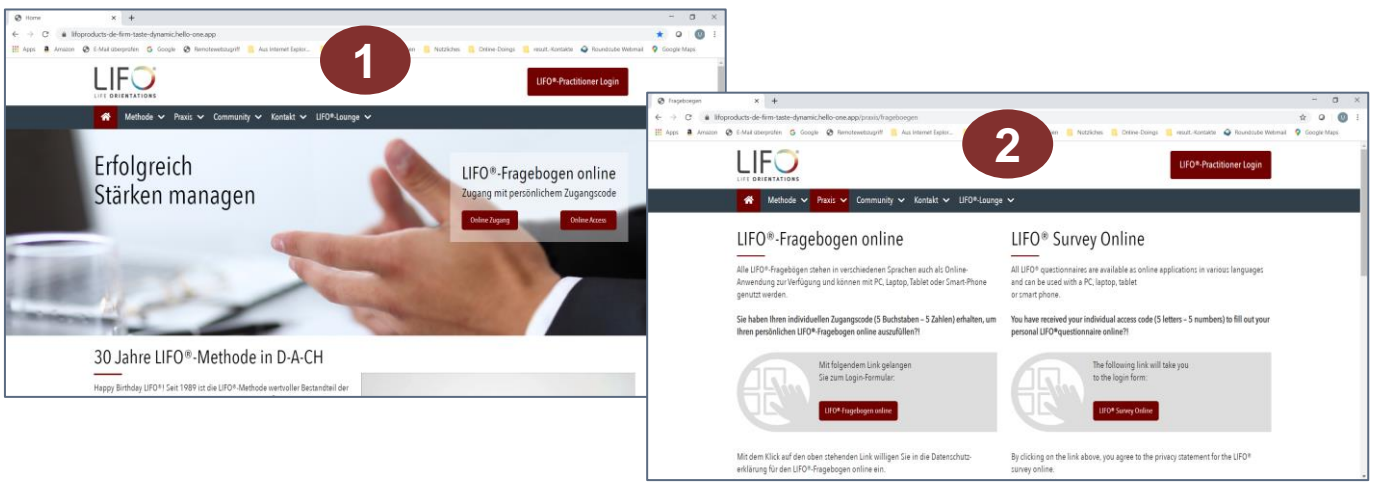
Home

lifoproducts-de-firm-taste-dynamic.hello-one.app

Apps Amazon E-Mail überprüfen Google Remotewebzugriff Aus Internet Explor... Notizliches Online-Doings result.-Kontakte Roundcube Webmail Google Maps

1

LIFO
LIFE ORIENTATIONS

LIFO®-Practitioner Login

Methode Praxis Community Kontakt LIFO®-Lounge

Erfolgreich
Stärken managen

LIFO®-Fragebogen online
Zugang mit persönlichem Zugangscode

Online Zugang Online Access

30 Jahre LIFO®-Methode in D-A-CH

Happy Birthday LIFO®! Seit 1989 ist die LIFO®-Methode wertvoller Bestandteil der

Fragebogen

lifoproducts-de-firm-taste-dynamic.hello-one.app/praxis/fragebogen

Apps Amazon E-Mail überprüfen Google Remotewebzugriff Aus Internet Explor... Notizliches Online-Doings result.-Kontakte Roundcube Webmail Google Maps

2

LIFO
LIFE ORIENTATIONS

LIFO®-Practitioner Login

Methode Praxis Community Kontakt LIFO®-Lounge

LIFO®-Fragebogen online

Alle LIFO®-Fragebögen stehen in verschiedenen Sprachen auch als Online-Anwendung zur Verfügung und können mit PC, Laptop, Tablet oder Smart-Phone genutzt werden.

Sie haben Ihren individuellen Zugangscode (5 Buchstaben – 5 Zahlen) erhalten, um Ihren persönlichen LIFO®-Fragebogen online auszufüllen?!

Mit folgendem Link gelangen Sie zum Login-Formular:

LIFO®-Fragebogen online

Mit dem Klick auf den oben stehenden Link willigen Sie in die Datenschutzerklärung für den LIFO®-Fragebogen online ein.

LIFO® Survey Online

All LIFO® questionnaires are available as online applications in various languages and can be used with a PC, laptop, tablet or smart phone.

You have received your individual access code (5 letters – 5 numbers) to fill out your personal LIFO®questionnaire online?!

The following link will take you to the login form:

LIFO® Survey Online

By clicking on the link above, you agree to the privacy statement for the LIFO® survey online.